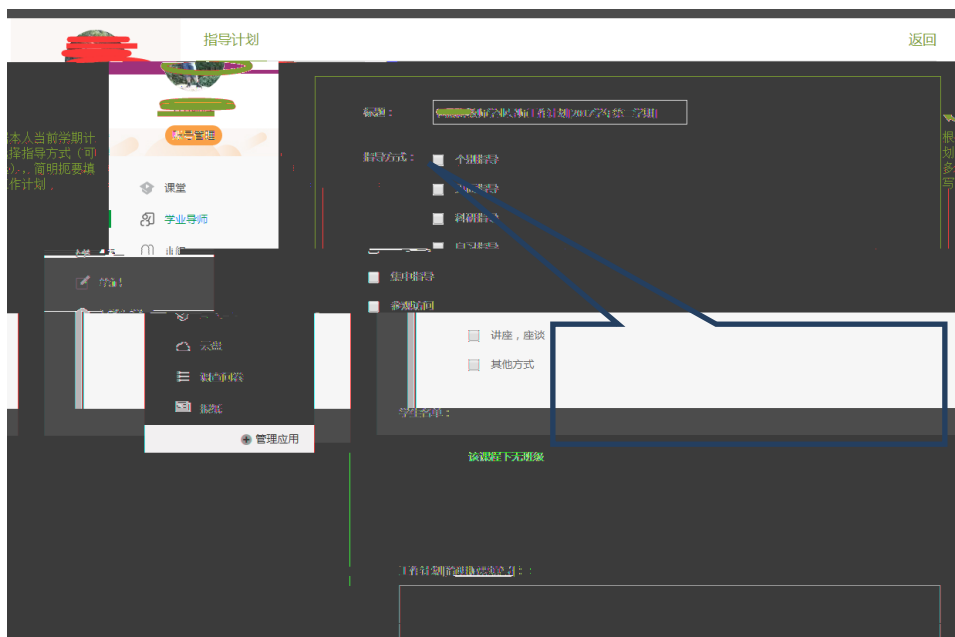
指导计划

返回

本人当前学期计
择指导方式（可
），简明扼要填
作计划，

账号管理

课堂

学业导师

笔记

标题：

指导方式：

个别指导

科研指导

集中指导

参观访问

讲座，座谈

其他方式

云盘

课程资源

邮件

管理应用

学生名单：

该课程下无班级

根
划
多
写